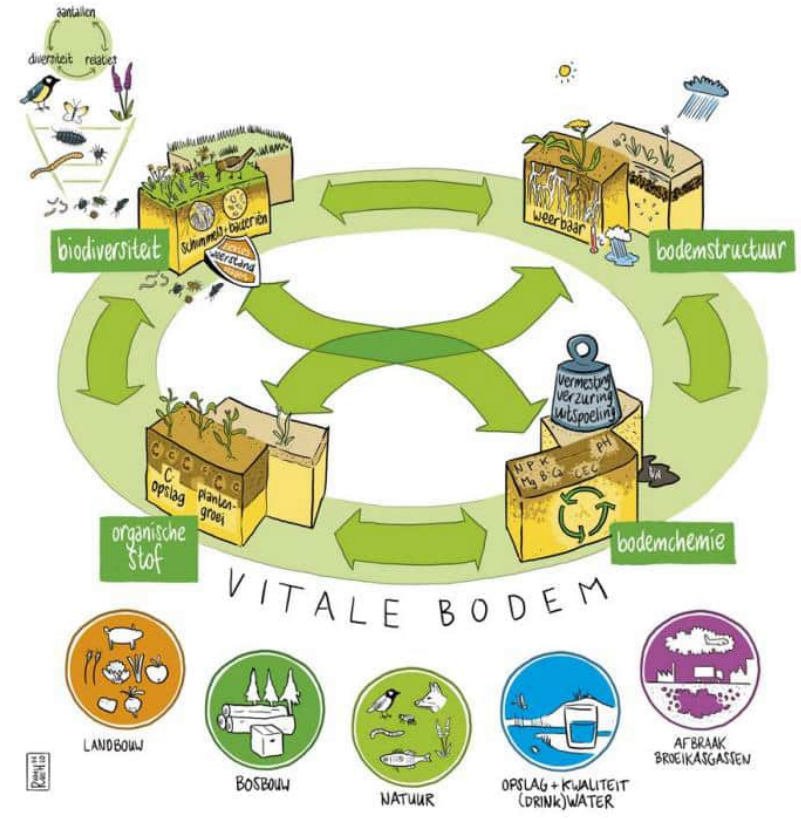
aantallen
diversiteit
relaties

schimmels + bacteriën
weerstand
biodiversiteit

weerbaar
bodemstructuur

vermesting
verzuring
uitspoeling
pH
N P K
Mg B Cu CEC
bodemchemie

C C C C
C opslag
plantengroei
organische stof

VITALE BODEM

LANDBOUW
BOSBOUW
NATUUR
OPSLAG + KWALITEIT (DRINK)WATER
AFBRAAK BROEIKASGASSEN